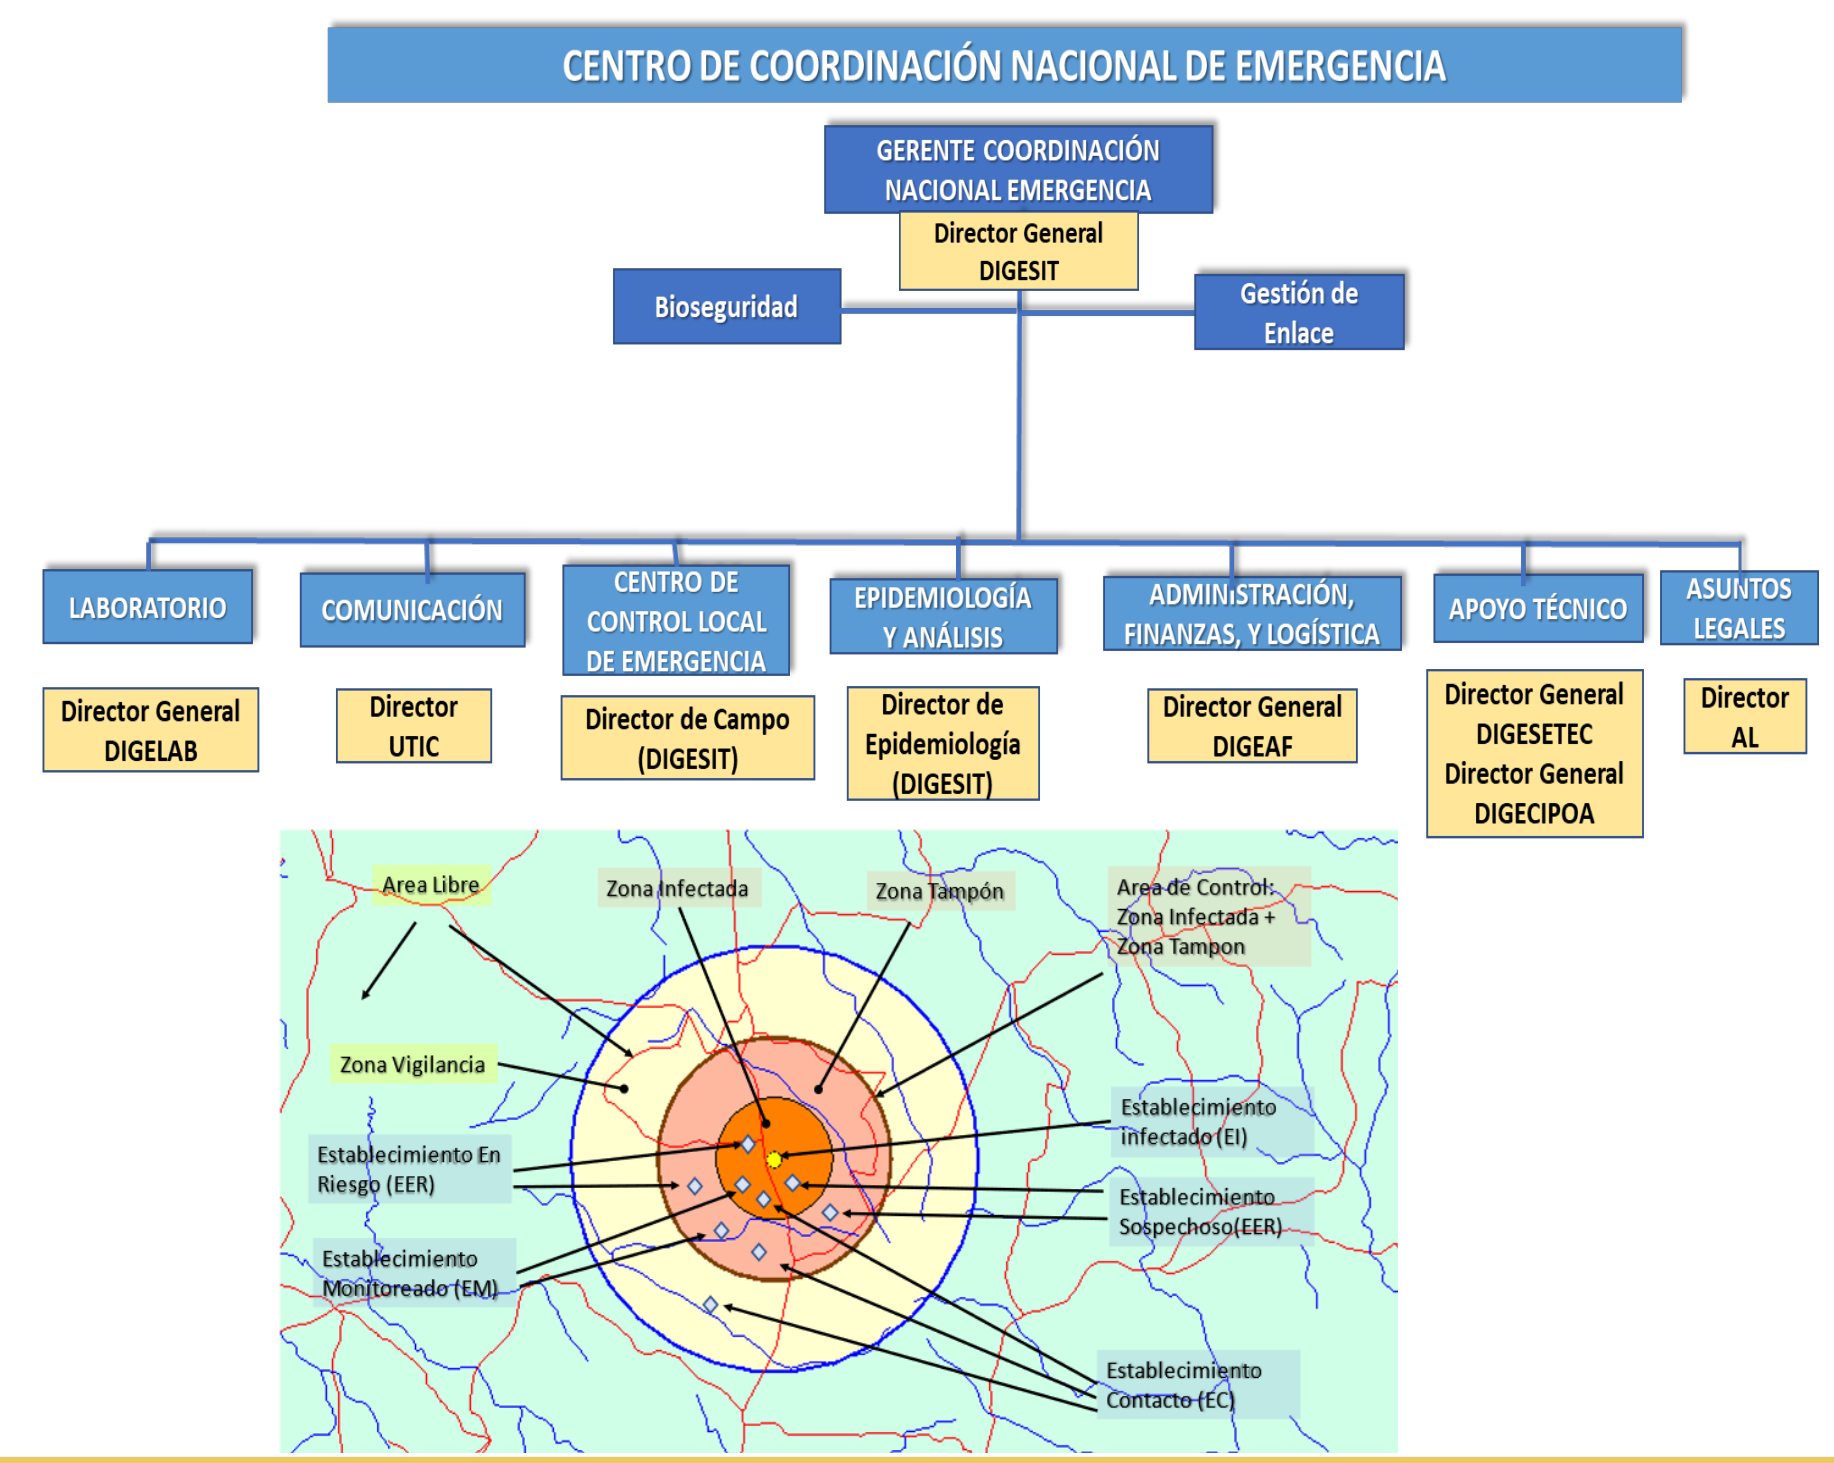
CENTRO DE COORDINACIÓN NACIONAL DE EMERGENCIA

GERENTE COORDINACIÓN NACIONAL EMERGENCIA

Director General DIGESIT

Bioseguridad

Gestión de Enlace

LABORATORIO

Director General DIGELAB

COMUNICACIÓN

Director UTIC

CENTRO DE CONTROL LOCAL DE EMERGENCIA

Director de Campo (DIGESIT)

EPIDEMIOLOGÍA Y ANÁLISIS

Director de Epidemiología (DIGESIT)

ADMINISTRACIÓN, FINANZAS, Y LOGÍSTICA

Director General DIGEAF

APOYO TÉCNICO

Director General DIGESETEC Director General DIGECIPOA

ASUNTOS LEGALES

Director AL

Area Libre

Zona Infectada

Zona Tampón

Area de Control: Zona Infectada + Zona Tampon

Zona Vigilancia

Establecimiento infectado (EI)

Establecimiento En Riesgo (EER)

Establecimiento Sospechoso(EER)

Establecimiento Monitoreado (EM)

Establecimiento Contacto (EC)